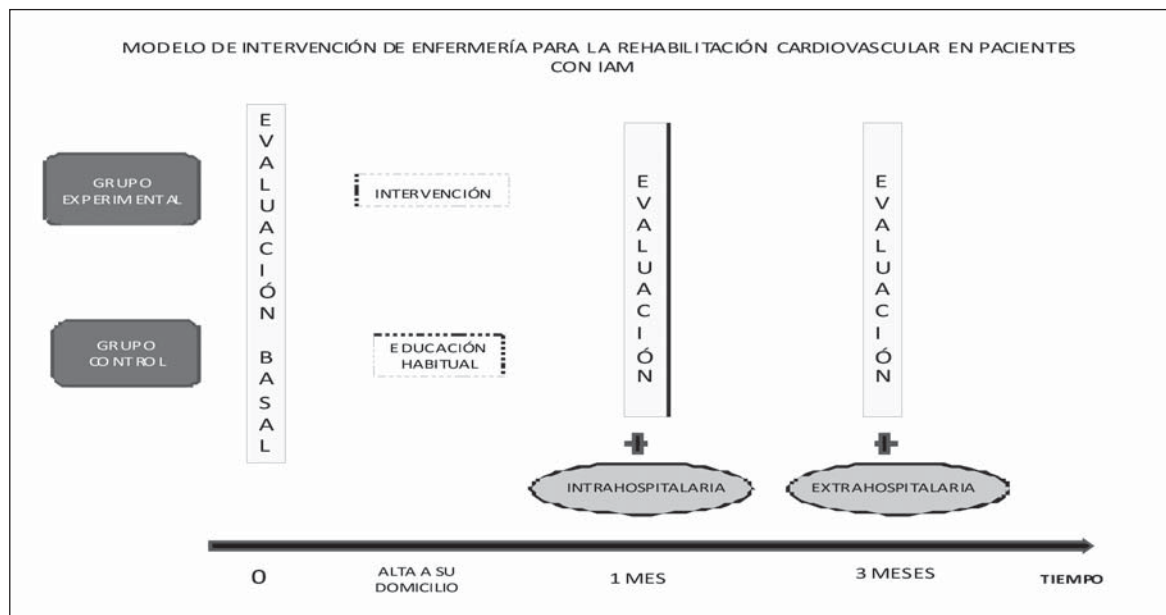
MODELO DE INTERVENCIÓN DE ENFERMERÍA PARA LA REHABILITACIÓN CARDIOVASCULAR EN PACIENTES CON IAM

GRUPO EXPERIMENTAL

GRUPO CONTROL

EVALUACIÓN BASAL

INTERVENCIÓN

EDUCACIÓN HABITUAL

EVALUACIÓN

EVALUACIÓN

INTRAHOSPITALARIA

EXTRAHOSPITALARIA

0

ALTA A SU DOMICILIO

1 MES

3 MESES

TIEMPO